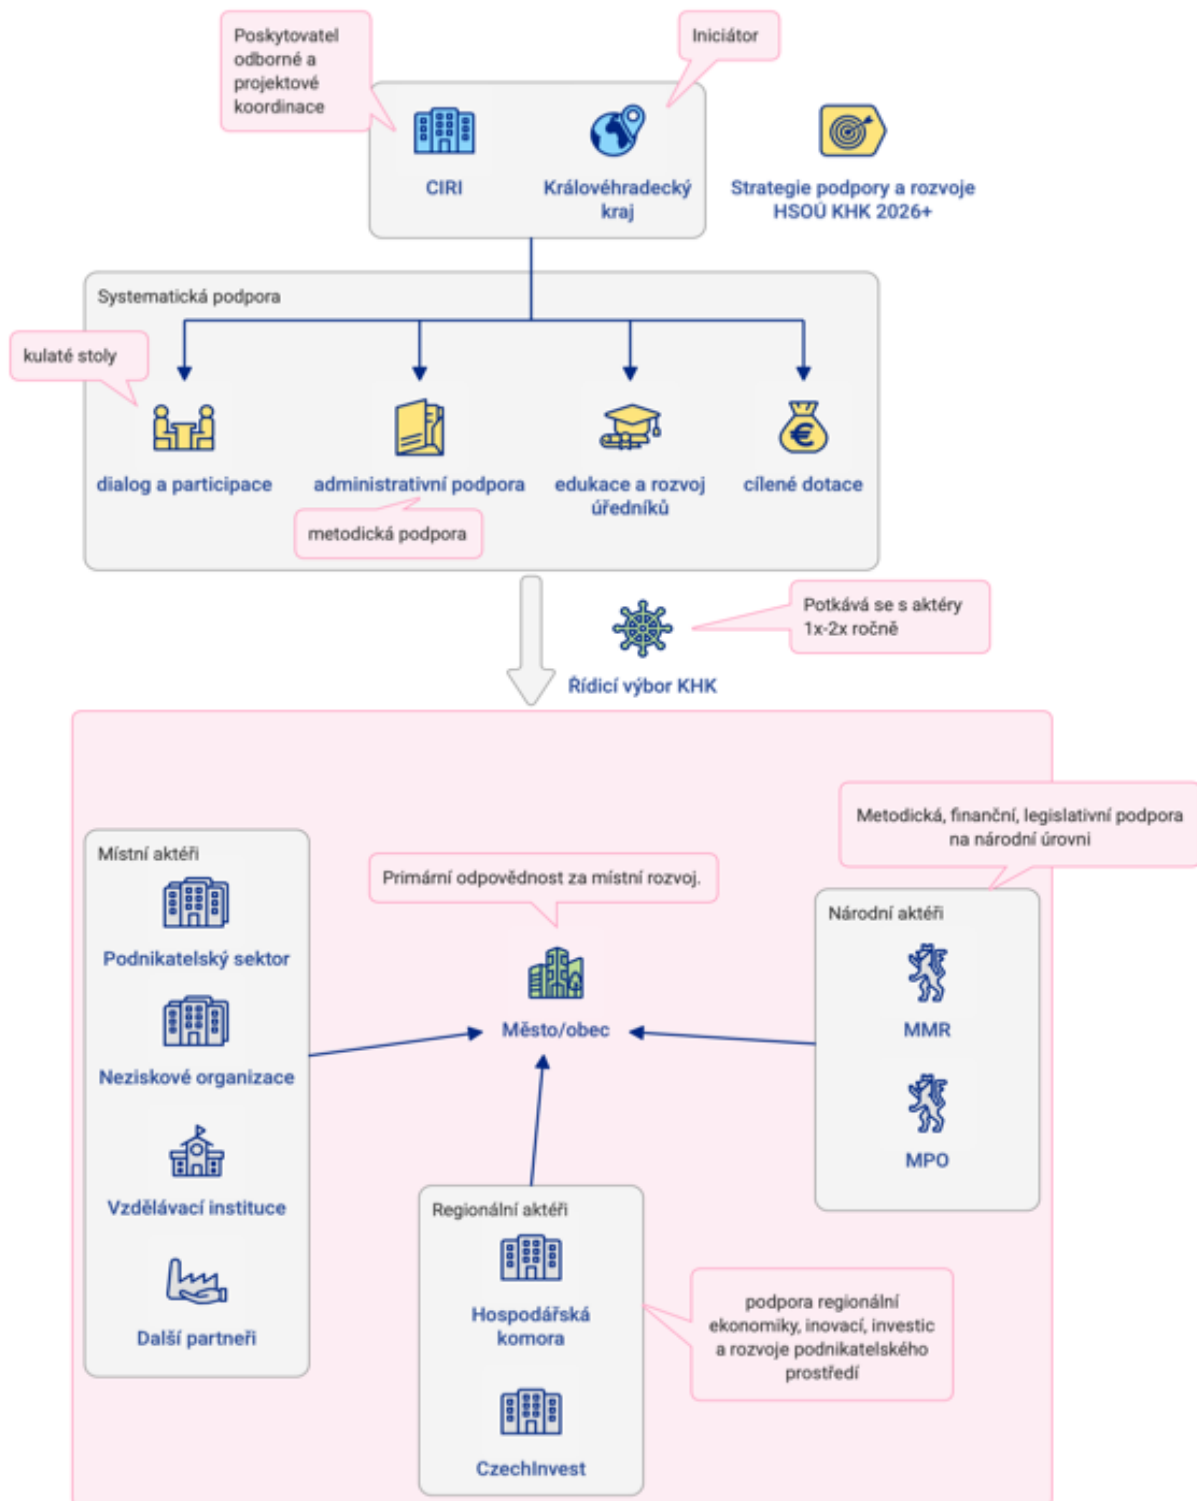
Poskytovatel odborné a projektové koordinace

Iniciátor

CIRI

Královéhradecký kraj

Strategie podpory a rozvoje HSOÚ KHK 2026+

Systematická podpora

kulaté stoly

dialog a participace

administrativní podpora

metodická podpora

edukace a rozvoj úředníků

cílené dotace

Potkává se s aktéry 1x-2x ročně

Řídicí výbor KHK

Metodická, finanční, legislativní podpora na národní úrovni

Místní aktéři

Podnikatelský sektor

Neziskové organizace

Vzdělávací instituce

Další partneři

Primární odpovědnost za místní rozvoj.

Město/obec

Národní aktéři

MMR

MPO

Regionální aktéři

Hospodářská komora

CzechInvest

podpora regionální ekonomiky, inovací, investic a rozvoje podnikatelského prostředí